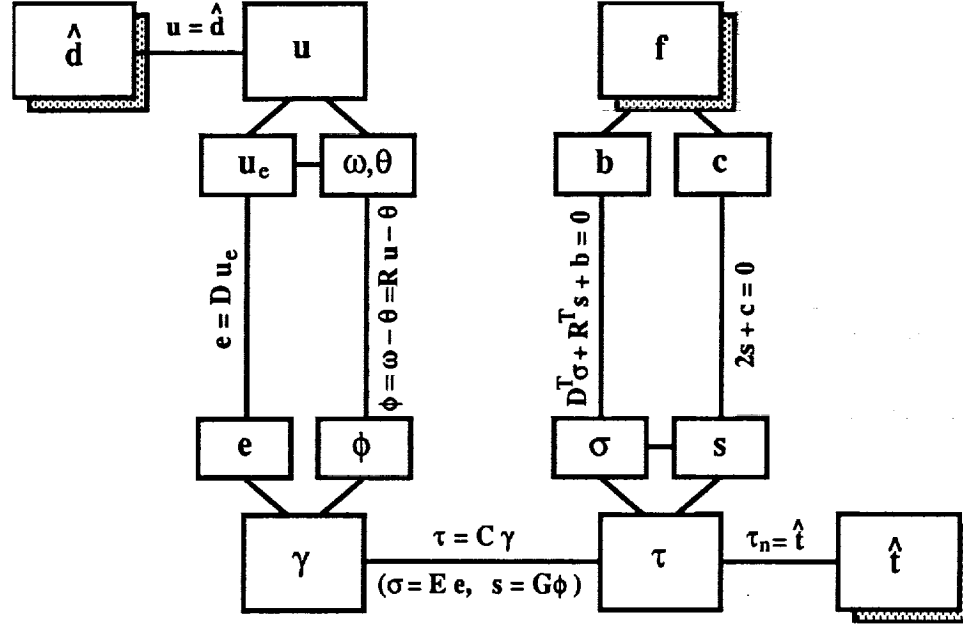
$\hat{d}$

$u = \hat{d}$

$u$

$f$

$u_e$

$\omega, \theta$

$b$

$c$

$e = D\,u_e$

$\phi = \omega - \theta = R\,u - \theta$

$D^T\sigma + R^T s + b = 0$

$2s + c = 0$

$e$

$\phi$

$\sigma$

$s$

$\gamma$

$\tau = C\,\gamma$

$(\sigma = E\,e, \;\; s = G\phi)$

$\tau$

$\tau_n = \hat{t}$

$\hat{t}$